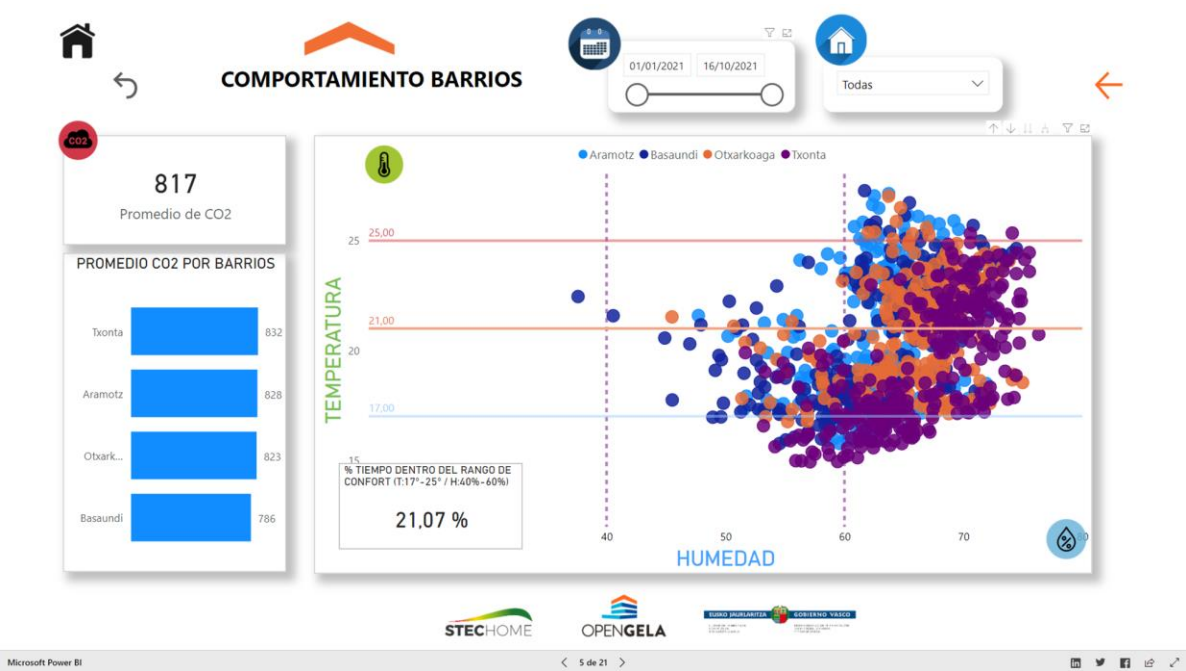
COMPORTAMIENTO BARRIOS

01/01/2021 16/10/2021

Todas

CO2

817
Promedio de CO2

PROMEDIO CO2 POR BARRIOS

| | |
|---|---|
| Txonta | 832 |
| Aramotz | 828 |
| Otxark... | 823 |
| Basaundi | 786 |

Aramotz Basaundi Otxarkoaga Txonta

TEMPERATURA

25
25,00
21,00
20
17,00
15

% TIEMPO DENTRO DEL RANGO DE CONFORT (T:17°-25° / H:40%-60%)

21,07 %

40 50 60 70 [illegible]0

HUMEDAD

STECHOME OPENGELA EUSKO JAURLARITZA GOBIERNO VASCO

Microsoft Power BI

5 de 21